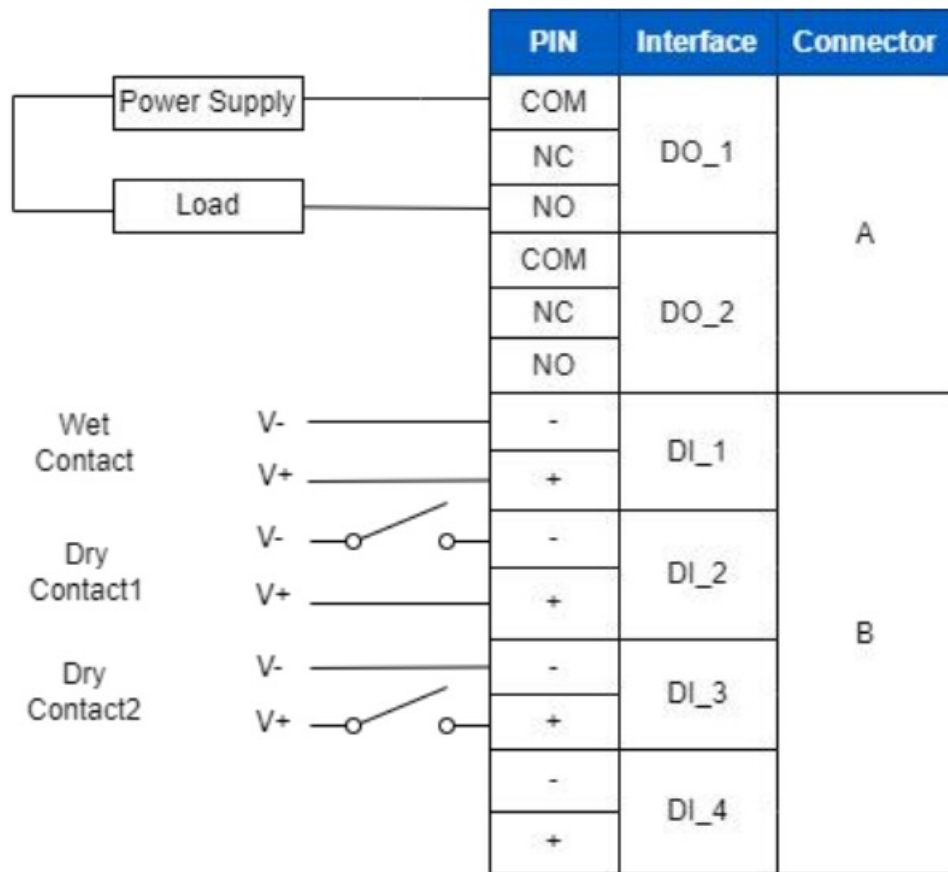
Power Supply

Load

Wet Contact
V-
V+

Dry Contact1
V-
V+

Dry Contact2
V-
V+

| PIN | Interface | Connector |
|---|---|---|
| COM | DO_1 | A |
| NC | | |
| NO | | |
| COM | DO_2 | |
| NC | | |
| NO | | |
| - | DI_1 | B |
| + | | |
| - | DI_2 | |
| + | | |
| - | DI_3 | |
| + | | |
| - | DI_4 | |
| + | | |